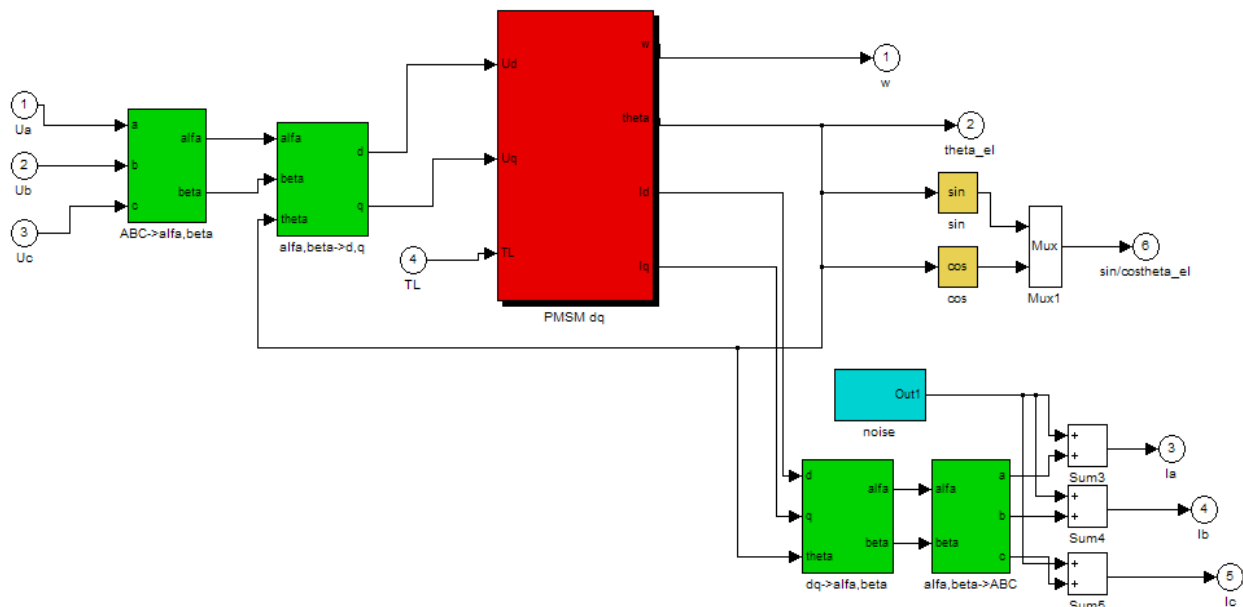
1
Ua
2
Ub
3
Uc
a
b
c
alfa
beta
ABC->alfa,beta
alfa
beta
theta
d
q
alfa,beta->d,q
4
TL
Ud
Uq
TL
w
theta
Id
Iq
PMSM dq
1
w
2
theta_el
sin
sin
cos
cos
Mux
Mux1
6
sin/costheta_el
Out1
noise
d
q
theta
alfa
beta
dq->alfa,beta
alfa
beta
a
b
c
alfa,beta->ABC
+
+
Sum3
+
+
Sum4
+
+
Sum5
3
Ia
4
Ib
5
Ic